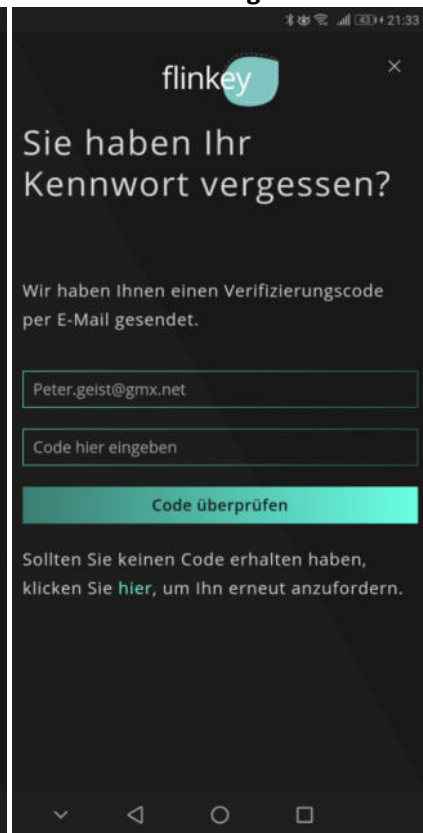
21:33

flinkey

×

Sie haben Ihr Kennwort vergessen?

Wir haben Ihnen einen Verifizierungscode per E-Mail gesendet.

Peter.geist@gmx.net

Code hier eingeben

Code überprüfen

Sollten Sie keinen Code erhalten haben, klicken Sie hier, um Ihn erneut anzufordern.